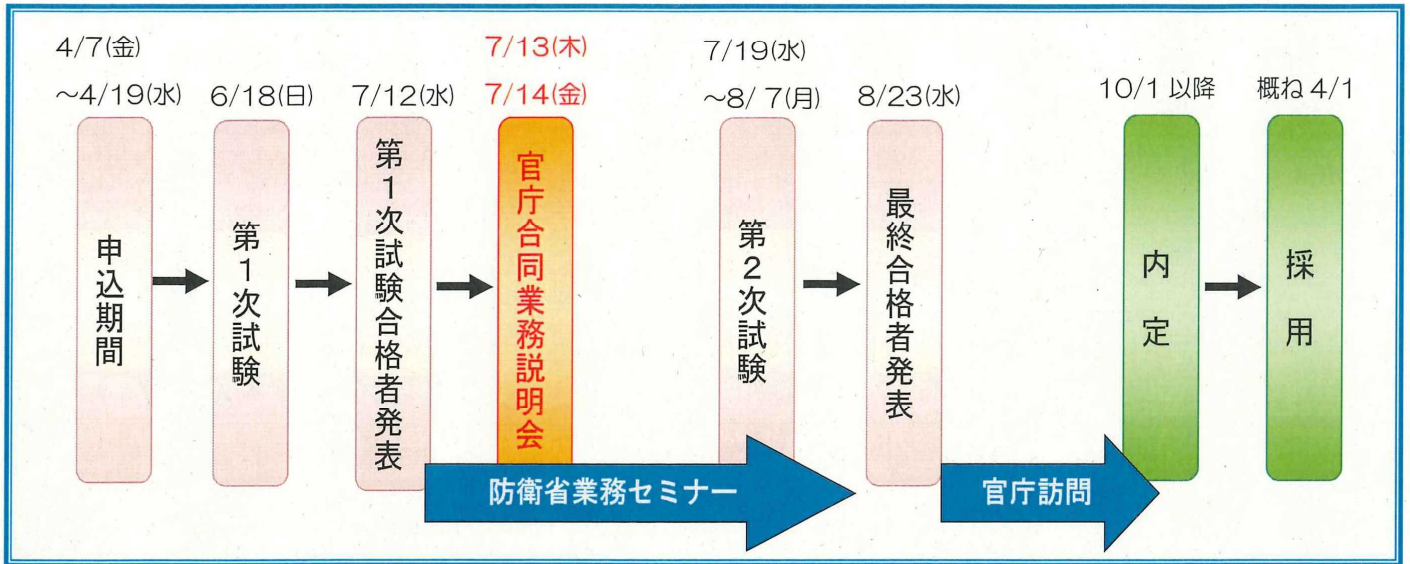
4/7(金)
~4/19(水)
申込期間

6/18(日)
第1次試験

7/12(水)
第1次試験合格者発表

7/13(木)
7/14(金)
官庁合同業務説明会

7/19(水)
~8/7(月)
第2次試験

8/23(水)
最終合格者発表

10/1 以降
内定

概ね 4/1
採用

防衛省業務セミナー

官庁訪問